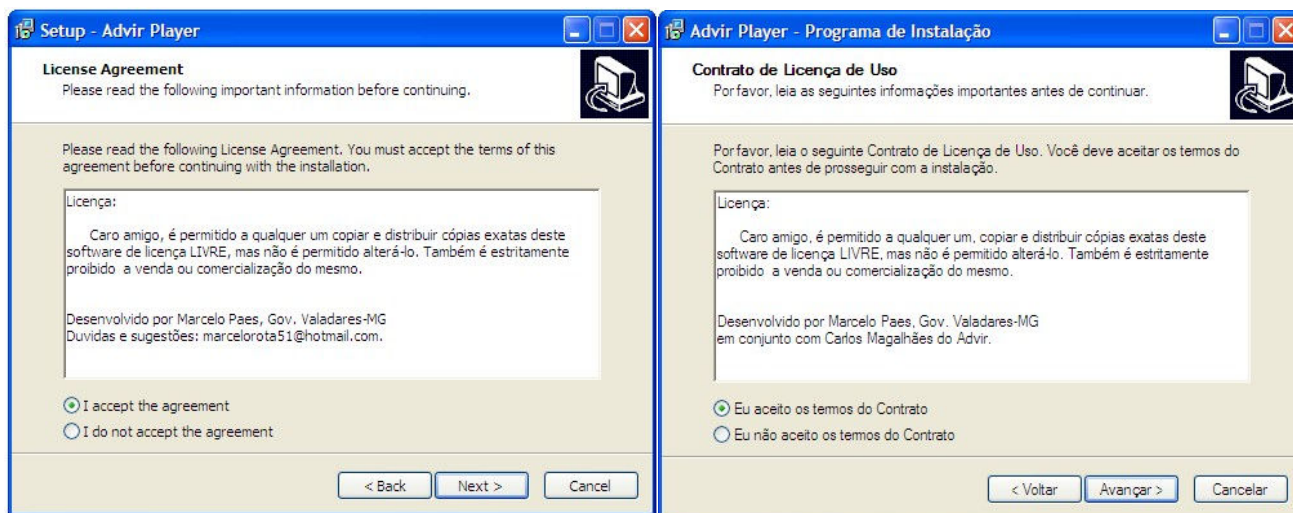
Setup - Advir Player

License Agreement
Please read the following important information before continuing.

Please read the following License Agreement. You must accept the terms of this agreement before continuing with the installation.

Licença:

Caro amigo, é permitido a qualquer um copiar e distribuir cópias exatas deste software de licença LIVRE, mas não é permitido alterá-lo. Também é estritamente proibido a venda ou comercialização do mesmo.

Desenvolvido por Marcelo Paes, Gov. Valadares-MG
Duvidas e sugestões: marcelorota51@hotmail.com.

I accept the agreement
I do not accept the agreement

< Back
Next >
Cancel

Advir Player - Programa de Instalação

Contrato de Licença de Uso
Por favor, leia as seguintes informações importantes antes de continuar.

Por favor, leia o seguinte Contrato de Licença de Uso. Você deve aceitar os termos do Contrato antes de prosseguir com a instalação.

Licença:

Caro amigo, é permitido a qualquer um, copiar e distribuir cópias exatas deste software de licença LIVRE, mas não é permitido alterá-lo. Também é estritamente proibido a venda ou comercialização do mesmo.

Desenvolvido por Marcelo Paes, Gov. Valadares-MG
em conjunto com Carlos Magalhães do Advir.

Eu aceito os termos do Contrato
Eu não aceito os termos do Contrato

< Voltar
Avançar >
Cancelar